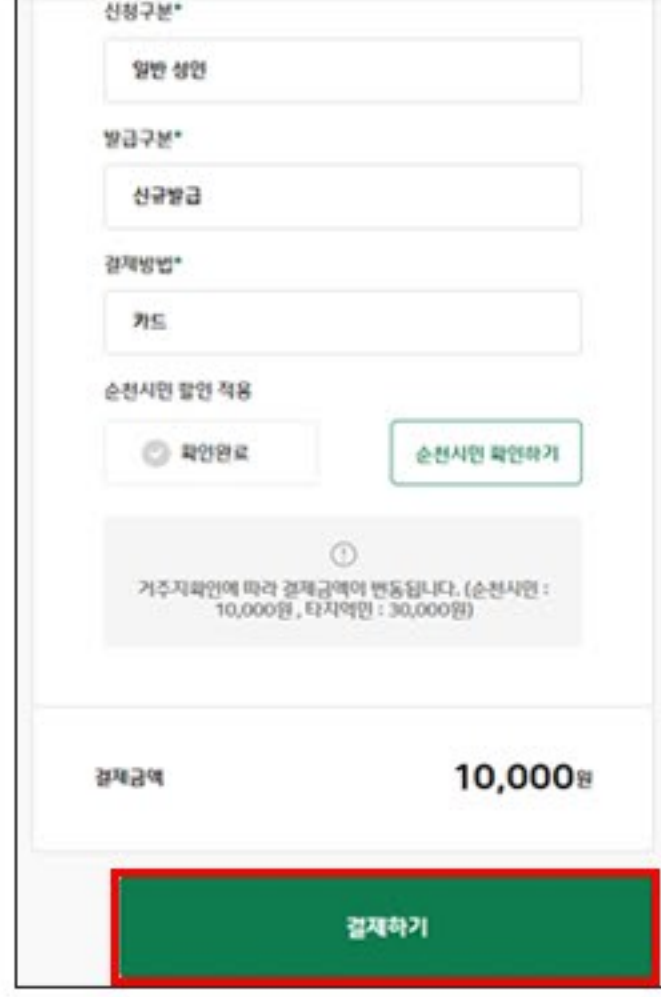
신청구분*

일반 성인

발급구분*

신규발급

결제방법*

카드

순천시민 할인 적용

확인완료

순천시민 확인하기

ⓘ

거주지확인에 따라 결제금액이 변동됩니다. (순천시민 : 10,000원 , 타지역민 : 30,000원)

결제금액

10,000원

결제하기